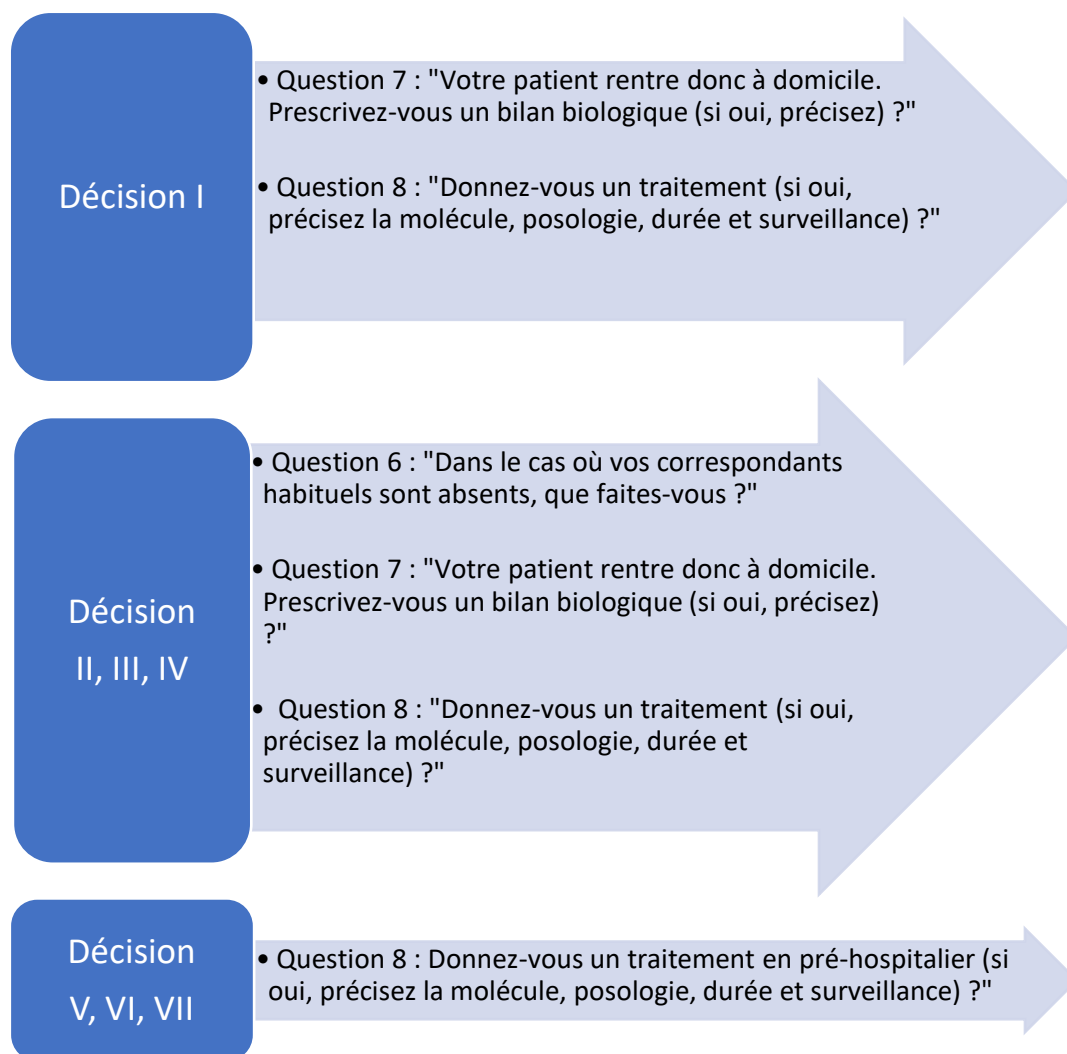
Décision I

• Question 7 : "Votre patient rentre donc à domicile. Prescrivez-vous un bilan biologique (si oui, précisez) ?"

• Question 8 : "Donnez-vous un traitement (si oui, précisez la molécule, posologie, durée et surveillance) ?"

Décision II, III, IV

• Question 6 : "Dans le cas où vos correspondants habituels sont absents, que faites-vous ?"

• Question 7 : "Votre patient rentre donc à domicile. Prescrivez-vous un bilan biologique (si oui, précisez) ?"

• Question 8 : "Donnez-vous un traitement (si oui, précisez la molécule, posologie, durée et surveillance) ?"

Décision V, VI, VII

• Question 8 : Donnez-vous un traitement en pré-hospitalier (si oui, précisez la molécule, posologie, durée et surveillance) ?"